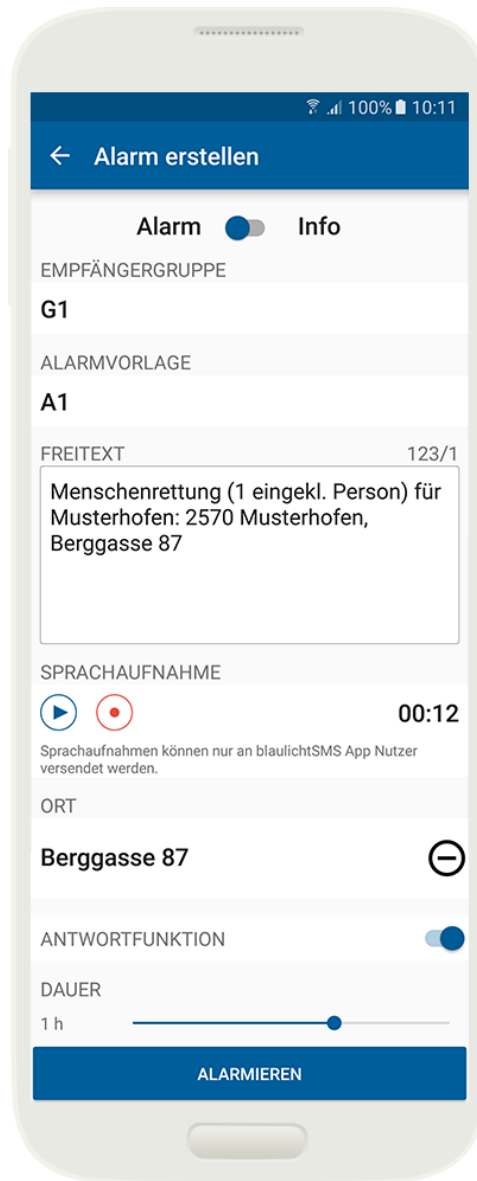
100% 10:11

Alarm erstellen

Alarm Info

EMPFÄNGERGRUPPE

G1

ALARMVORLAGE

A1

FREITEXT 123/1

Menschenrettung (1 eingekl. Person) für Musterhofen: 2570 Musterhofen, Berggasse 87

SPRACHAUFNAHME

00:12

Sprachaufnahmen können nur an blaulichtSMS App Nutzer versendet werden.

ORT

Berggasse 87

ANTWORTFUNKTION

DAUER

1 h

ALARMIEREN